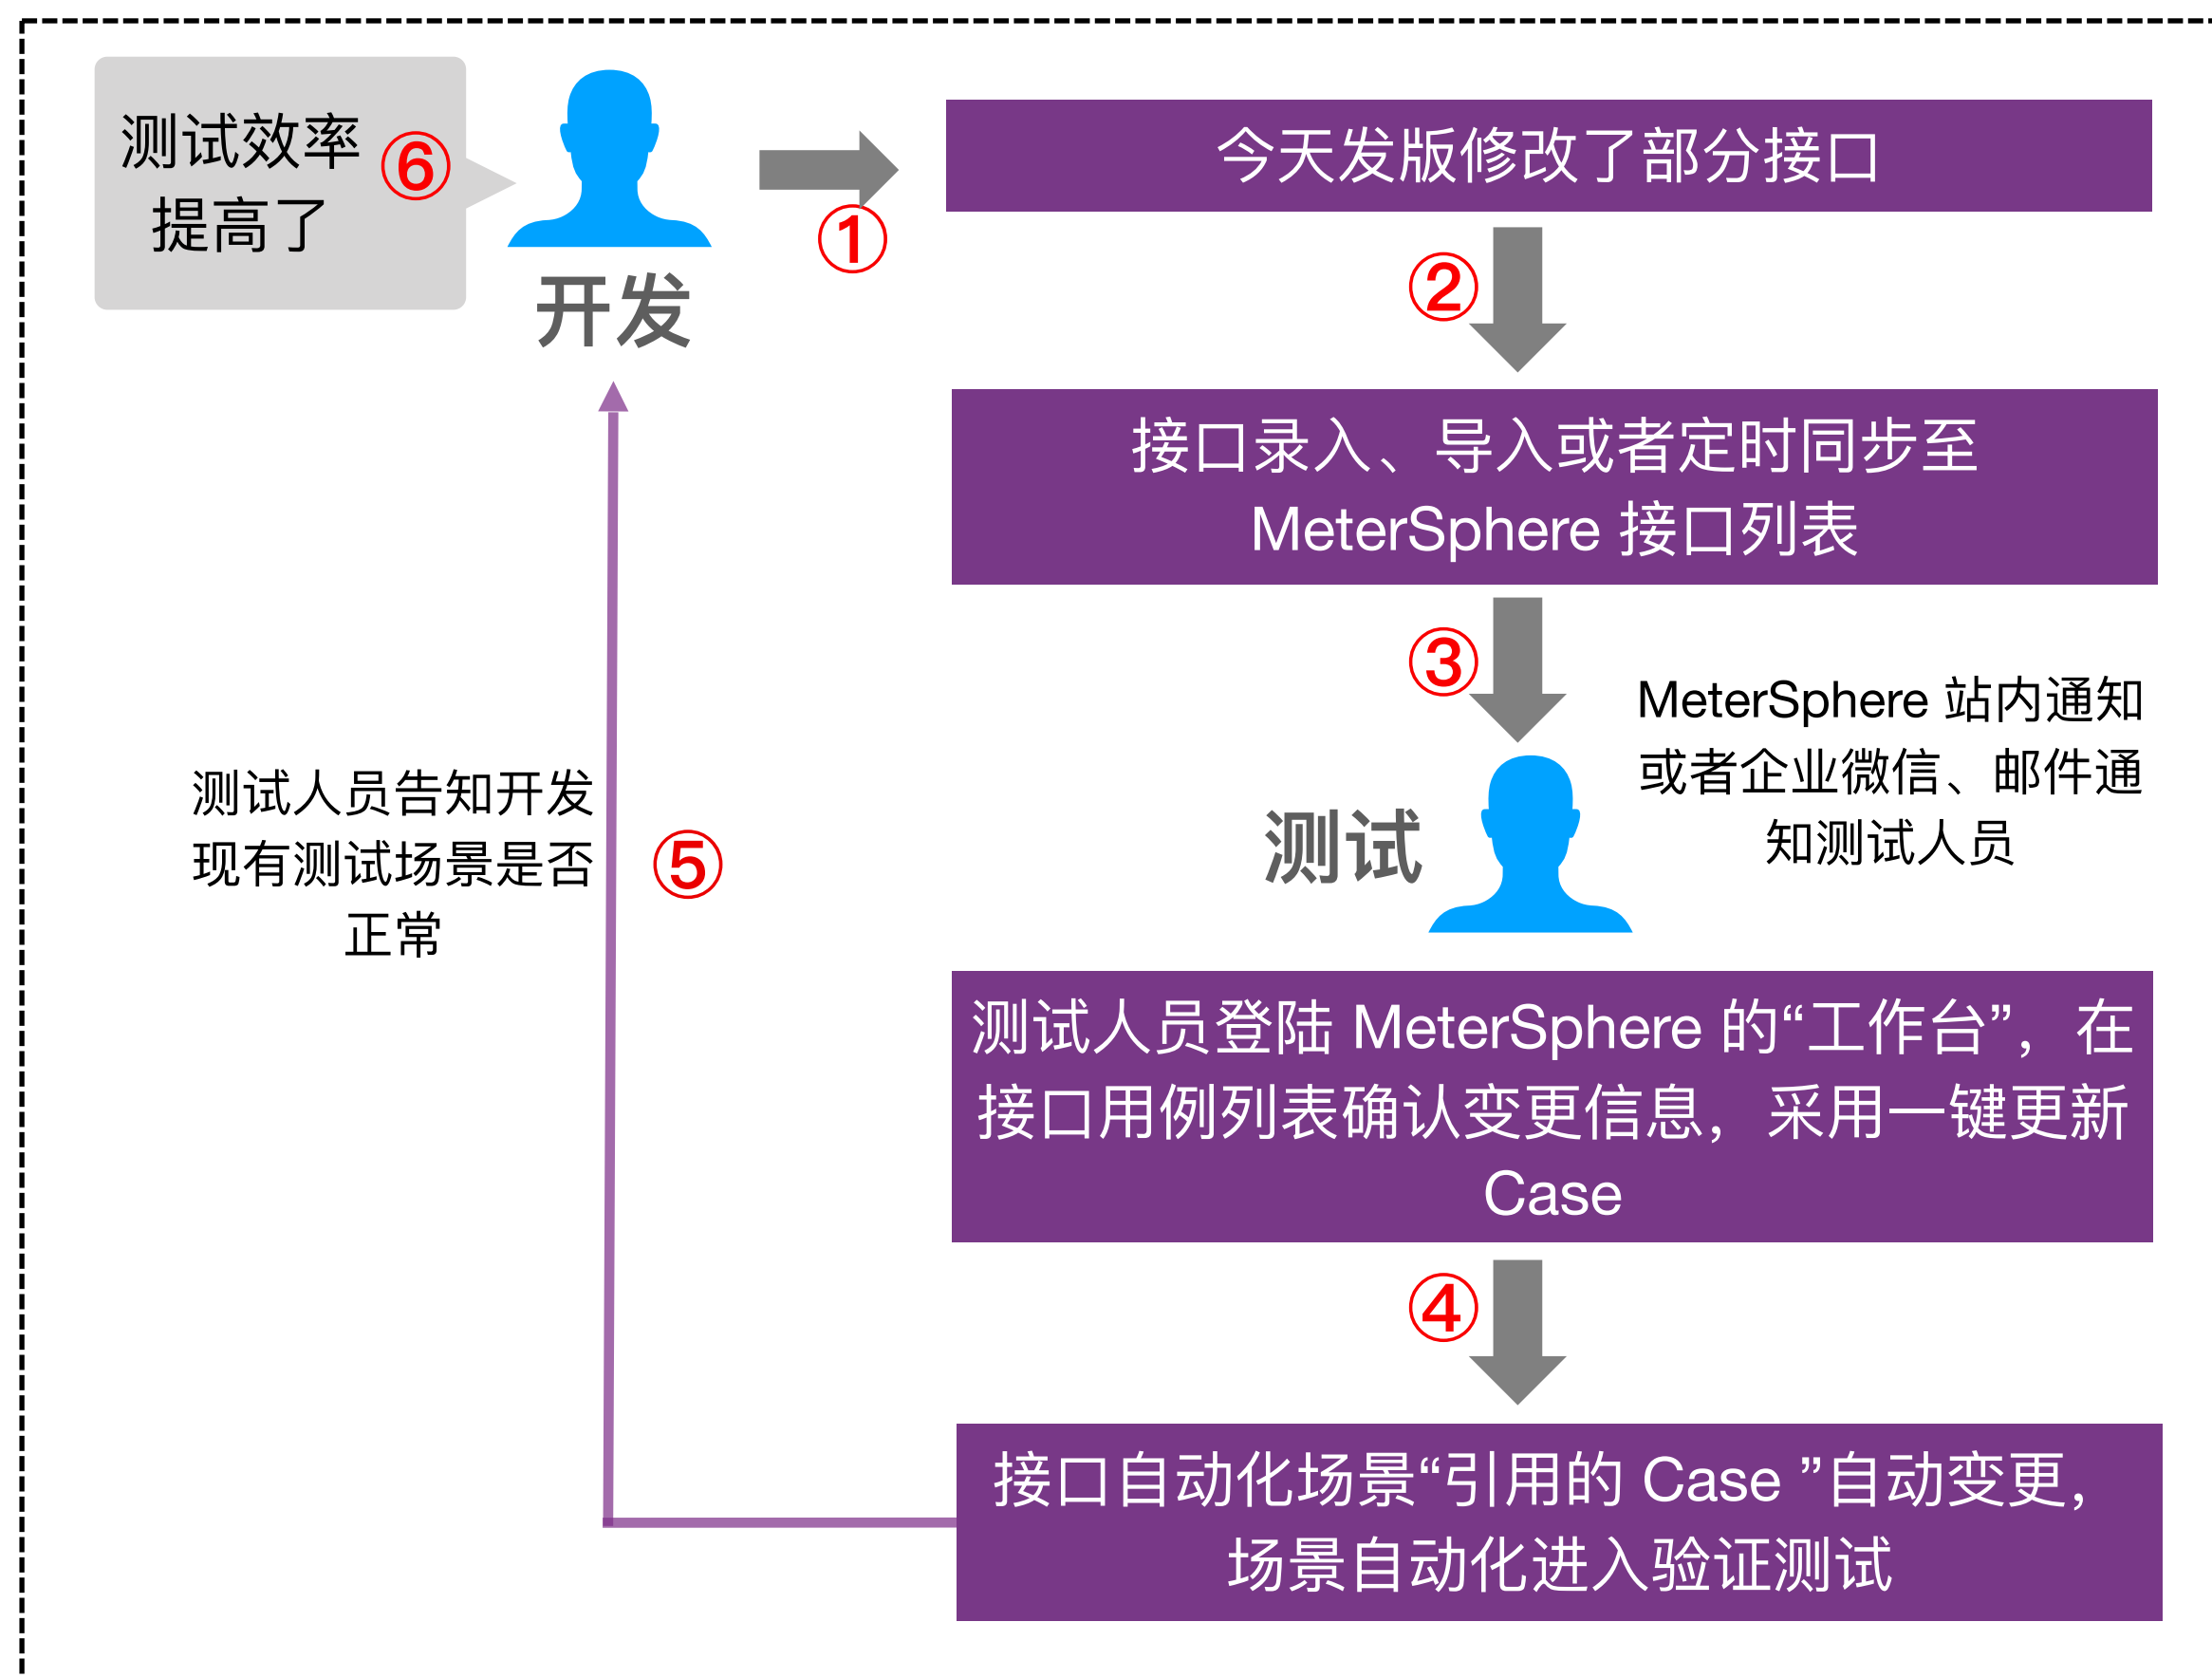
测试效率提高了 ⑥

开发

①

今天发版修改了部分接口

②

接口录入、导入或者定时同步至 MeterSphere 接口列表

③

MeterSphere 站内通知或者企业微信、邮件通知测试人员

测试

测试人员告知开发现有测试场景是否正常

⑤

测试人员登陆 MeterSphere 的“工作台”，在接口用例列表确认变更信息，采用一键更新 Case

④

接口自动化场景“引用的 Case ”自动变更，场景自动化进入验证测试